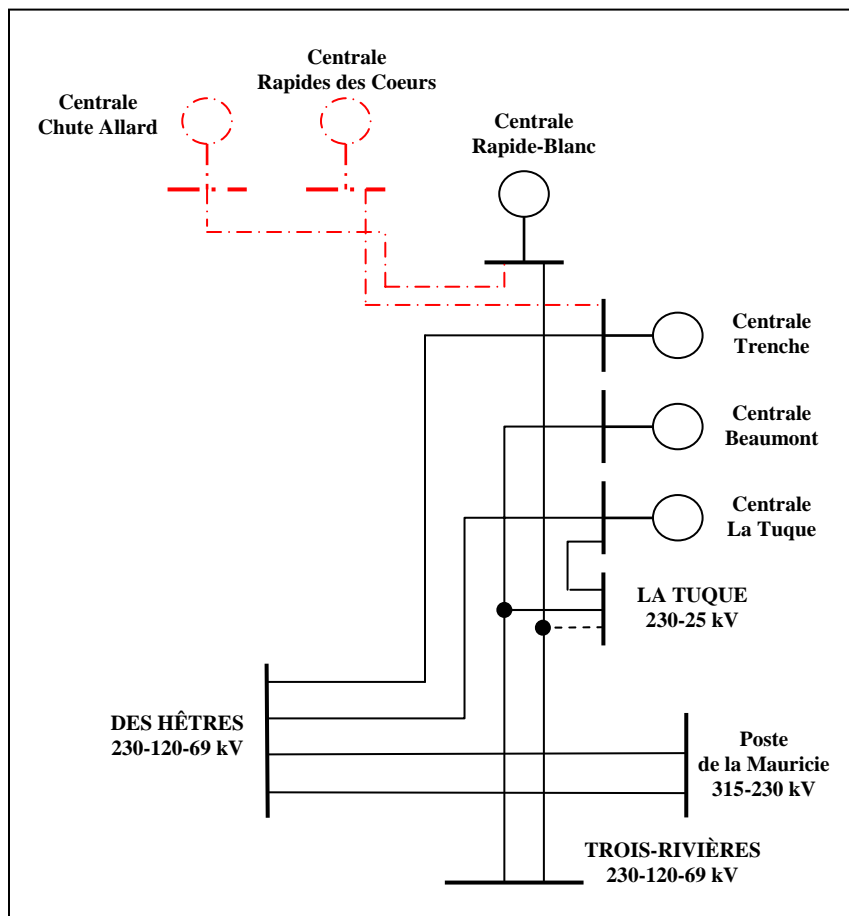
Centrale
Rapides des Coeurs

Centrale
Chute Allard

Centrale
Rapide-Blanc

Centrale
Trenche

Centrale
Beaumont

Centrale
La Tuque

LA TUQUE
230-25 kV

DES HÊTRES
230-120-69 kV

Poste
de la Mauricie
315-230 kV

TROIS-RIVIÈRES
230-120-69 kV